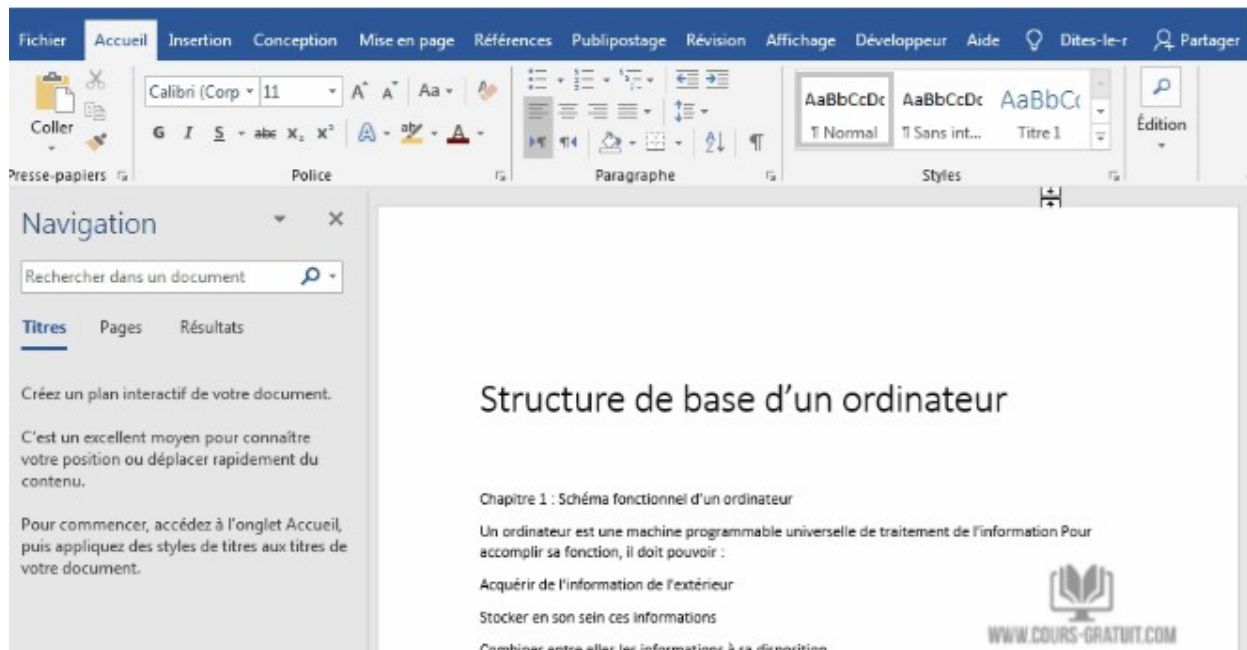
Fichier Accueil Insertion Conception Mise en page Références Publipostage Révision Affichage Développeur Aide Dites-le-r Partager

Coller
Presse-papiers

Calibri (Corp 11 A A Aa
G I S abc x₂ x²
Police

Paragraphe

AaBbCcDc AaBbCcDc AaBbC
¶ Normal ¶ Sans int... Titre 1
Styles

Édition

Navigation

Rechercher dans un document

Titres Pages Résultats

Créez un plan interactif de votre document.

C'est un excellent moyen pour connaître votre position ou déplacer rapidement du contenu.

Pour commencer, accédez à l'onglet Accueil, puis appliquez des styles de titres aux titres de votre document.

Structure de base d'un ordinateur

Chapitre 1 : Schéma fonctionnel d'un ordinateur

Un ordinateur est une machine programmable universelle de traitement de l'information Pour accomplir sa fonction, il doit pouvoir :

Acquérir de l'information de l'extérieur

Stocker en son sein ces informations

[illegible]

WWW.COURS-GRATUIT.COM